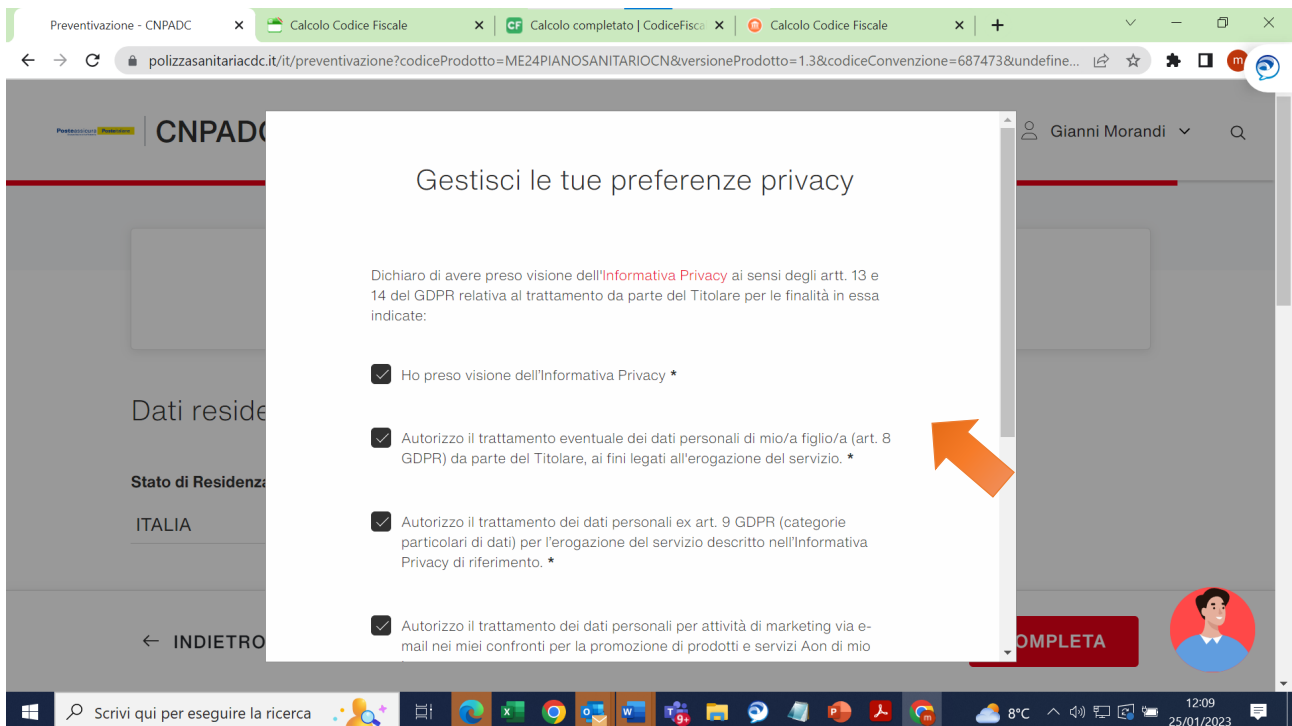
Preventivazione - CNPADC ×
Calcolo Codice Fiscale ×
CF Calcolo completato | CodiceFisca ×
Calcolo Codice Fiscale ×
+

polizzasanitariacdc.it/it/preventivazione?codiceProdotto=ME24PIANOSANITARIOCN&versioneProdotto=1.3&codiceConvenzione=687473&undefine...

CNPADC

Gianni Morandi

Dati reside

Stato di Residenza

ITALIA

← INDIETRO

OMPLETA

Gestisci le tue preferenze privacy

Dichiaro di avere preso visione dell'Informativa Privacy ai sensi degli artt. 13 e 14 del GDPR relativa al trattamento da parte del Titolare per le finalità in essa indicate:

Ho preso visione dell'Informativa Privacy *

Autorizzo il trattamento eventuale dei dati personali di mio/a figlio/a (art. 8 GDPR) da parte del Titolare, ai fini legati all'erogazione del servizio. *

Autorizzo il trattamento dei dati personali ex art. 9 GDPR (categorie particolari di dati) per l'erogazione del servizio descritto nell'Informativa Privacy di riferimento. *

Autorizzo il trattamento dei dati personali per attività di marketing via e-mail nei miei confronti per la promozione di prodotti e servizi Aon di mio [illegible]

Scrivi qui per eseguire la ricerca

8°C

12:09
25/01/2023